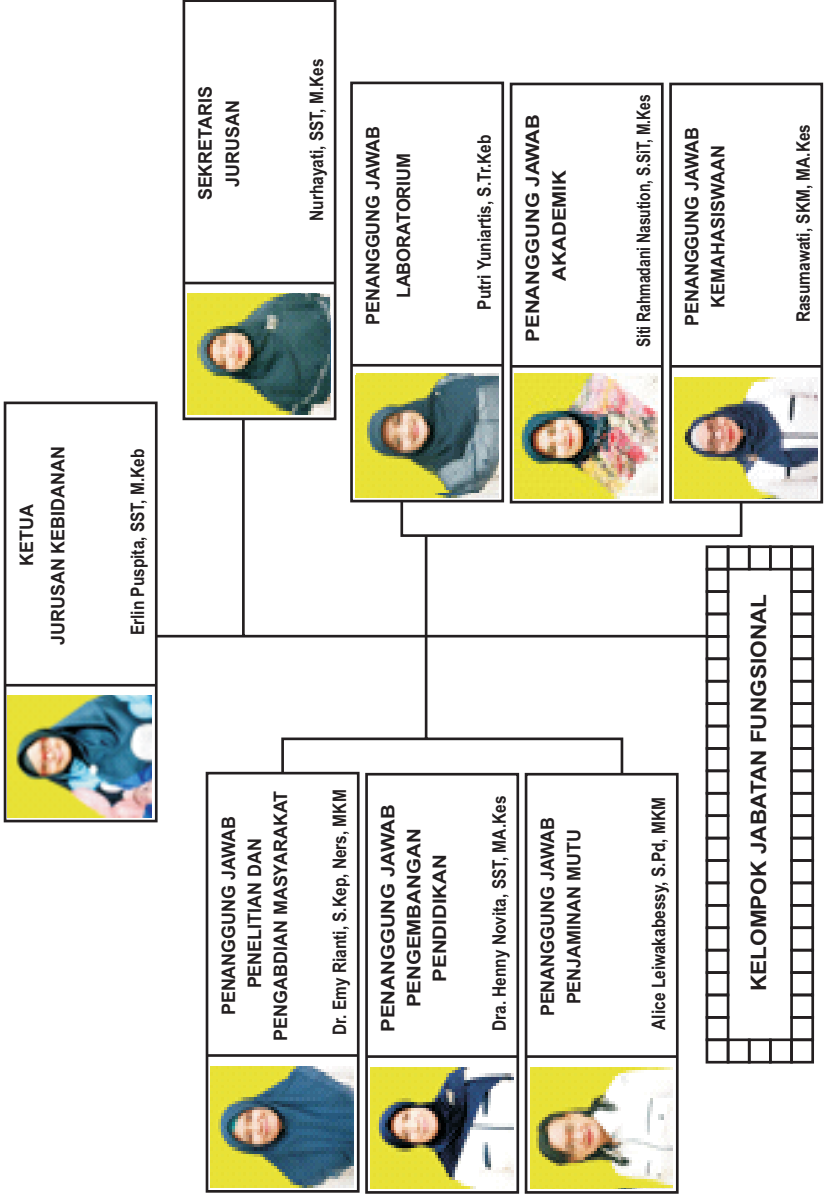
KETUA
JURUSAN KEBIDANAN
Erlin Puspita, SST, M.Keb

SEKRETARIS
JURUSAN
Nurhayati, SST, M.Kes

PENANGGUNG JAWAB
LABORATORIUM
Putri Yuniartis, S.Tr.Keb

PENANGGUNG JAWAB
AKADEMIK
Siti Rahmadani Nasution, S.SiT, M.Kes

PENANGGUNG JAWAB
KEMAHASISWAAN
Rasumawati, SKM, MA.Kes

PENANGGUNG JAWAB
PENELITIAN DAN
PENGABDIAN MASYARAKAT
Dr. Emy Rianti, S.Kep, Ners, MKM

PENANGGUNG JAWAB
PENGEMBANGAN
PENDIDIKAN
Dra. Henny Novita, SST, MA.Kes

PENANGGUNG JAWAB
PENJAMINAN MUTU
Alice Leiwakabessy, S.Pd, MKM

KELOMPOK JABATAN FUNGSIONAL